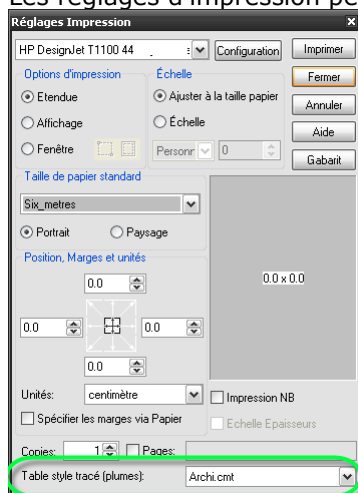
Les réglages d'impression pe

Réglages Impression

HP DesignJet T1100 44

Configuration

Imprimer

Fermer

Annuler

Aide

Gabarit

Options d'impression

Etendue

Affichage

Fenêtre

Échelle

Ajuster à la taille papier

Échelle

Personn

0

Taille de papier standard

Six_metres

Portrait

Paysage

Position, Marges et unités

0.0

0.0

0.0

0.0

0.0 x 0.0

Unités:

centimètre

Impression NB

Spécifier les marges via Papier

Echelle Epaisseurs

Copies:

1

Pages:

Table style tracé (plumes):

Archi.cmt